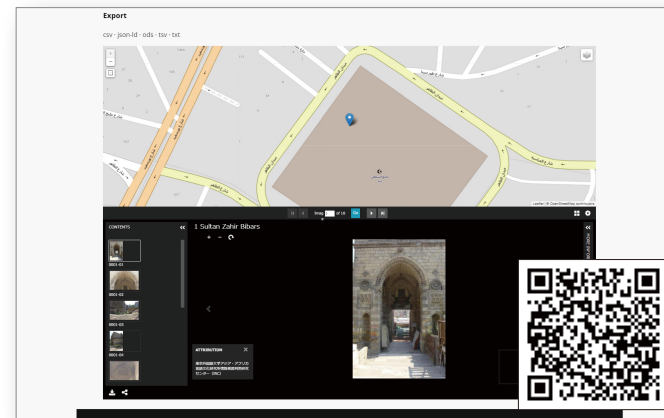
Export

csv · json-ld · ods · tsv · txt

+
−

Leaflet | © OpenStreetMap contributors

Image 1 of 16 Go

CONTENTS

0001-01

0001-02

0001-03

0001-04

1 Sultan Zahir Bibars

ATTRIBUTION

東京外国語大学アジア・アフリカ言語文化研究所情報資源利用研究センター（IRC）